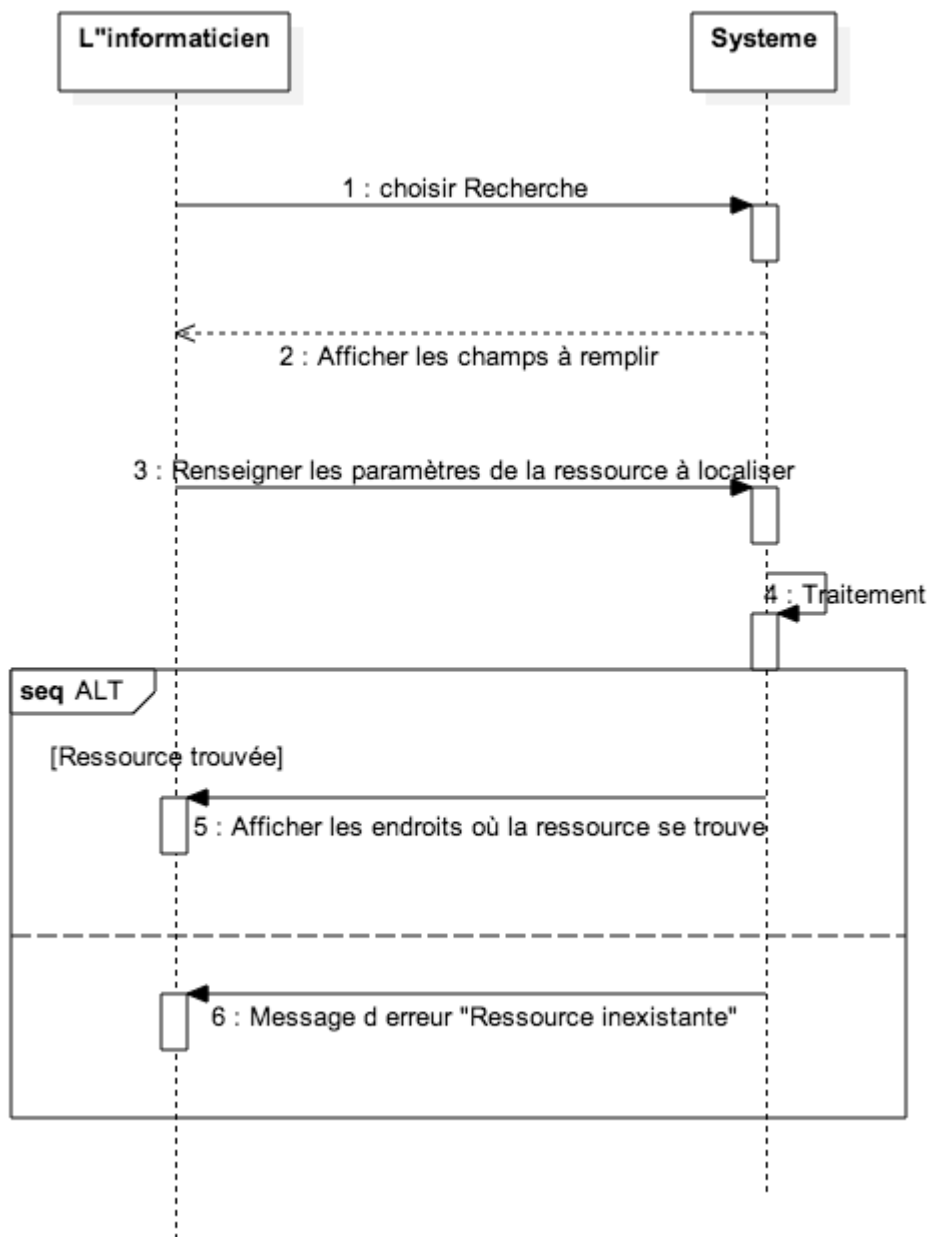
L"informaticien

Systeme

1 : choisir Recherche

2 : Afficher les champs à remplir

3 : Renseigner les paramètres de la ressource à localiser

4 : Traitement

seq ALT

[Ressource trouvée]

5 : Afficher les endroits où la ressource se trouve

6 : Message d erreur "Ressource inexistante"